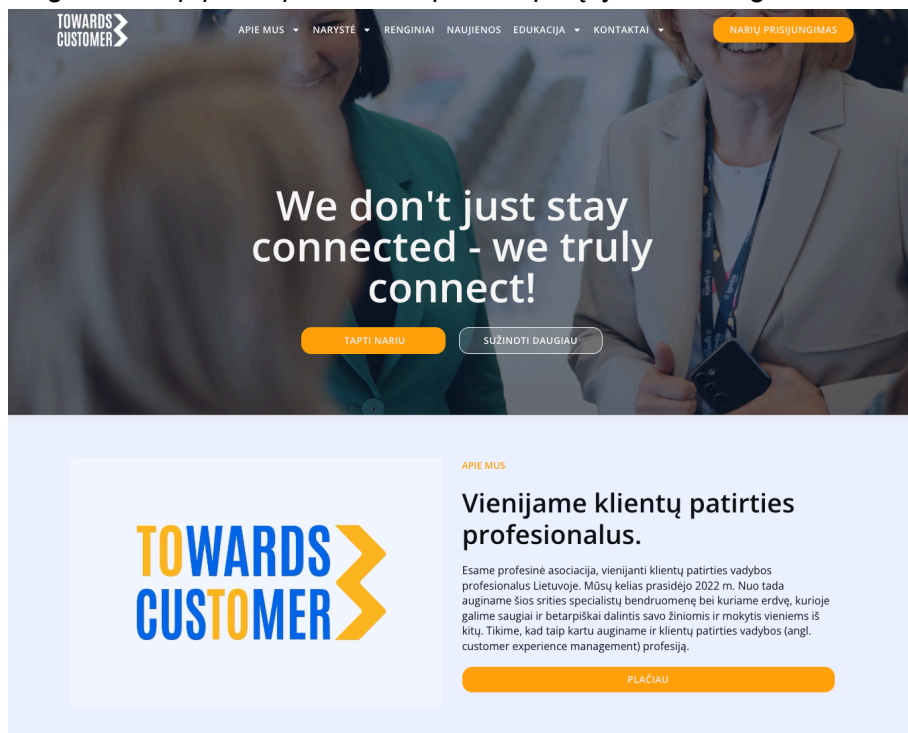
TOWARDS CUSTOMER

APIE MUS NARYSTĖ RENGINIAI NAUJIENOS EDUKACIJA KONTAKTAI

NARIŲ PRISIJUNGIMAS

We don't just stay connected - we truly connect!

TAPTI NARIU

SUŽINOTI DAUGIAU

TOWARDS CUSTOMER

APIE MUS

Vienijame klientų patirties profesionalus.

Esame profesinė asociacija, vienijanti klientų patirties vadybos profesionalus Lietuvoje. Mūsų kelias prasidėjo 2022 m. Nuo tada auginame šios srities specialistų bendruomenę bei kuriame erdvę, kurioje galime saugiai ir betarpiškai dalintis savo žiniomis ir mokytis vieniems iš kitų. Tikime, kad taip kartu auginame ir klientų patirties vadybos (angl. customer experience management) profesiją.

PLAČIAU